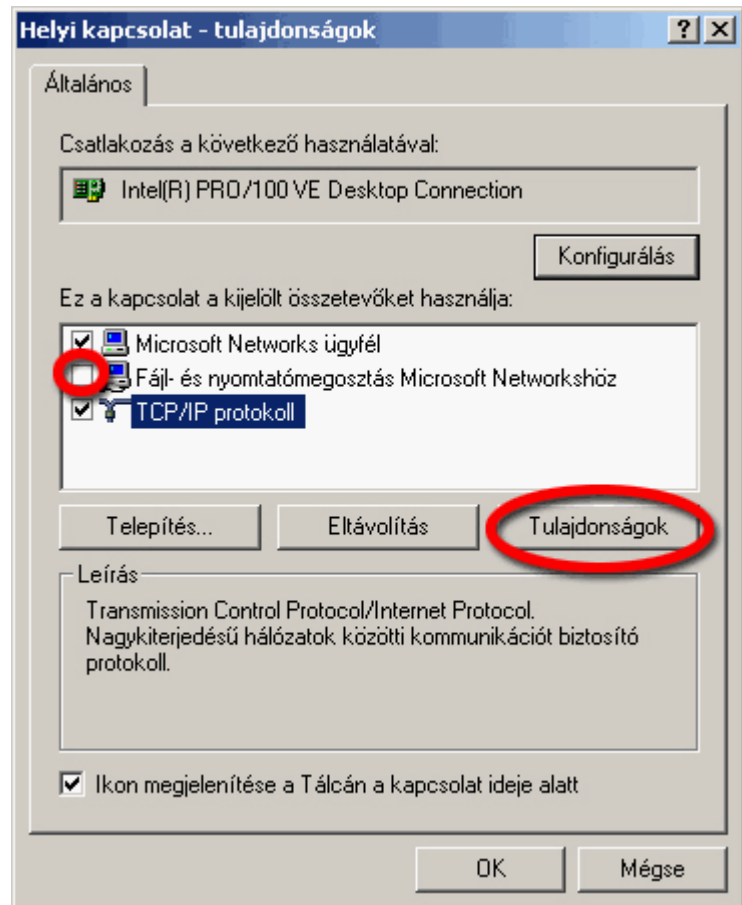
Helyi kapcsolat - tulajdonságok

?

Általános

Csatlakozás a következő használatával:

Intel(R) PRO/100 VE Desktop Connection

Konfigurálás

Ez a kapcsolat a kijelölt összetevőket használja:

Microsoft Networks ügyfél
Fájl- és nyomtatómegosztás Microsoft Networkshöz
TCP/IP protokoll

Telepítés...

Eltávolítás

Tulajdonságok

Leírás

Transmission Control Protocol/Internet Protocol. Nagykiterjedésű hálózatok közötti kommunikációt biztosító protokoll.

Ikon megjelenítése a Tálcán a kapcsolat ideje alatt

OK

Mégse